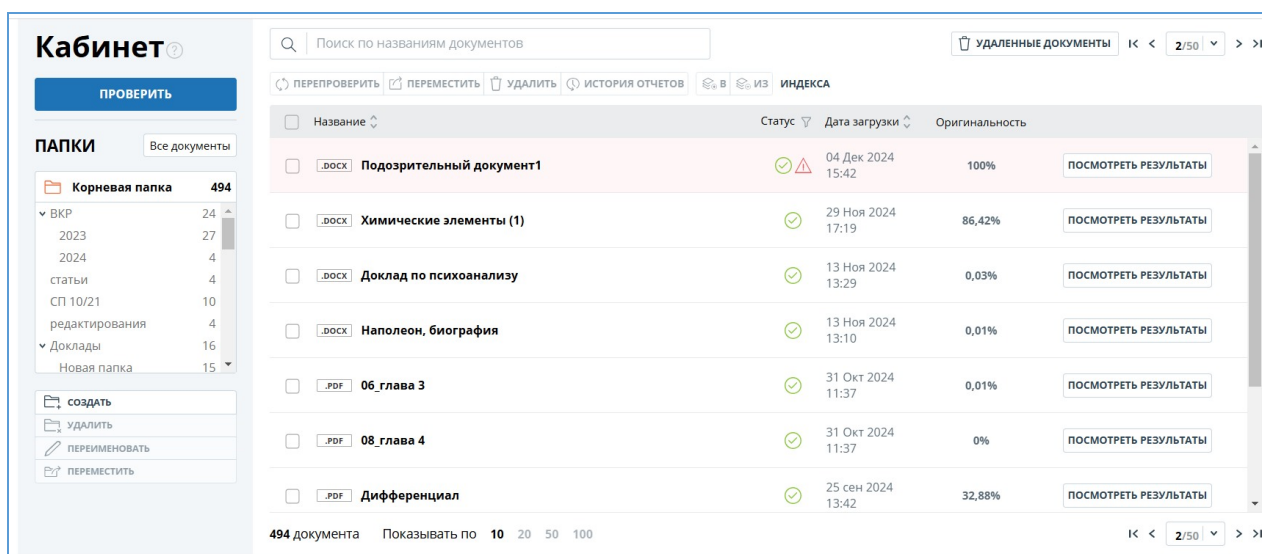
Кабинет

ПРОВЕРИТЬ

ПАПКИ Все документы

Корневая папка 494
ВКР 24
2023 27
2024 4
статьи 4
СП 10/21 10
редактирования 4
Доклады 16
Новая папка 15

СОЗДАТЬ
УДАЛИТЬ
ПЕРЕИМЕНОВАТЬ
ПЕРЕМЕСТИТЬ

Поиск по названиям документов

УДАЛЕННЫЕ ДОКУМЕНТЫ 2/50

ПЕРЕПРОВЕРИТЬ ПЕРЕМЕСТИТЬ УДАЛИТЬ ИСТОРИЯ ОТЧЕТОВ В ИЗ ИНДЕКСА

| | Название | Статус | Дата загрузки | Оригинальность | |
|---|---|---|---|---|---|
| | .DOCX Подозрительный документ1 | | 04 Дек 2024 15:42 | 100% | ПОСМОТРЕТЬ РЕЗУЛЬТАТЫ |
| | .DOCX Химические элементы (1) | | 29 Ноя 2024 17:19 | 86,42% | ПОСМОТРЕТЬ РЕЗУЛЬТАТЫ |
| | .DOCX Доклад по психоанализу | | 13 Ноя 2024 13:29 | 0,03% | ПОСМОТРЕТЬ РЕЗУЛЬТАТЫ |
| | .DOCX Наполеон, биография | | 13 Ноя 2024 13:10 | 0,01% | ПОСМОТРЕТЬ РЕЗУЛЬТАТЫ |
| | .PDF 06_глава 3 | | 31 Окт 2024 11:37 | 0,01% | ПОСМОТРЕТЬ РЕЗУЛЬТАТЫ |
| | .PDF 08_глава 4 | | 31 Окт 2024 11:37 | 0% | ПОСМОТРЕТЬ РЕЗУЛЬТАТЫ |
| | .PDF Дифференциал | | 25 сен 2024 13:42 | 32,88% | ПОСМОТРЕТЬ РЕЗУЛЬТАТЫ |

494 документа Показывать по 10 20 50 100

2/50